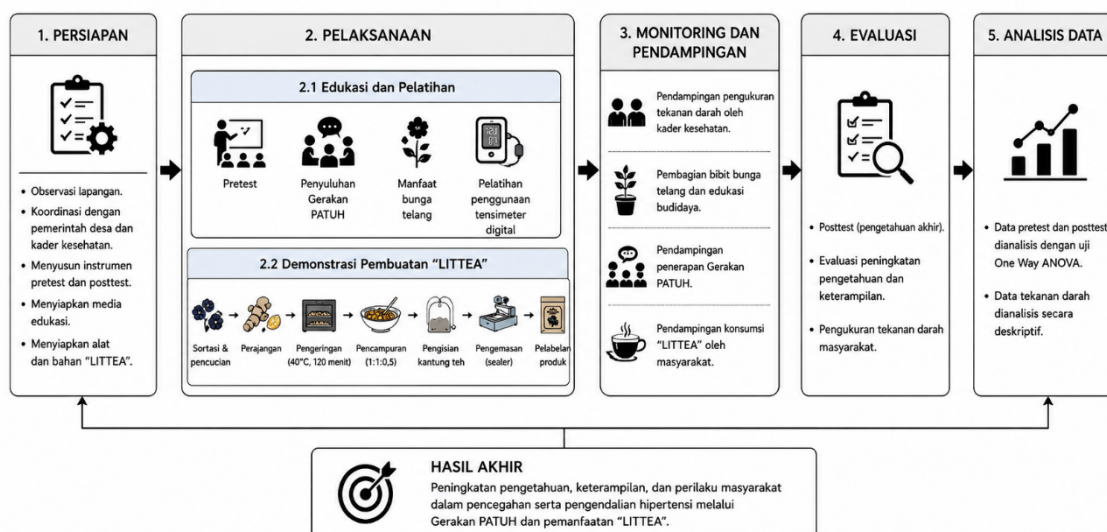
1. PERSIAPAN

• Observasi lapangan.
• Koordinasi dengan pemerintah desa dan kader kesehatan.
• Menyusun instrumen pretest dan posttest.
• Menyiapkan media edukasi.
• Menyiapkan alat dan bahan "LITTEA".

2. PELAKSANAAN

2.1 Edukasi dan Pelatihan

Pretest

Penyuluhan Gerakan PATUH

Manfaat bunga telang

Pelatihan penggunaan tensimeter digital

2.2 Demonstrasi Pembuatan "LITTEA"

Sortasi & pencucian → Perajangan → Pengeringan (40°C, 120 menit) → Pencampuran (1:1:0,5) → Pengisian kantung teh → Pengemasan (sealer) → Pelabelan produk

3. MONITORING DAN PENDAMPINGAN

Pendampingan pengukuran tekanan darah oleh kader kesehatan.

Pembagian bibit bunga telang dan edukasi budidaya.

Pendampingan penerapan Gerakan PATUH.

Pendampingan konsumsi "LITTEA" oleh masyarakat.

4. EVALUASI

• Posttest (pengetahuan akhir).
• Evaluasi peningkatan pengetahuan dan keterampilan.
• Pengukuran tekanan darah masyarakat.

5. ANALISIS DATA

• Data pretest dan posttest dianalisis dengan uji One Way ANOVA.
• Data tekanan darah dianalisis secara deskriptif.

HASIL AKHIR
Peningkatan pengetahuan, keterampilan, dan perilaku masyarakat dalam pencegahan serta pengendalian hipertensi melalui Gerakan PATUH dan pemanfaatan "LITTEA".